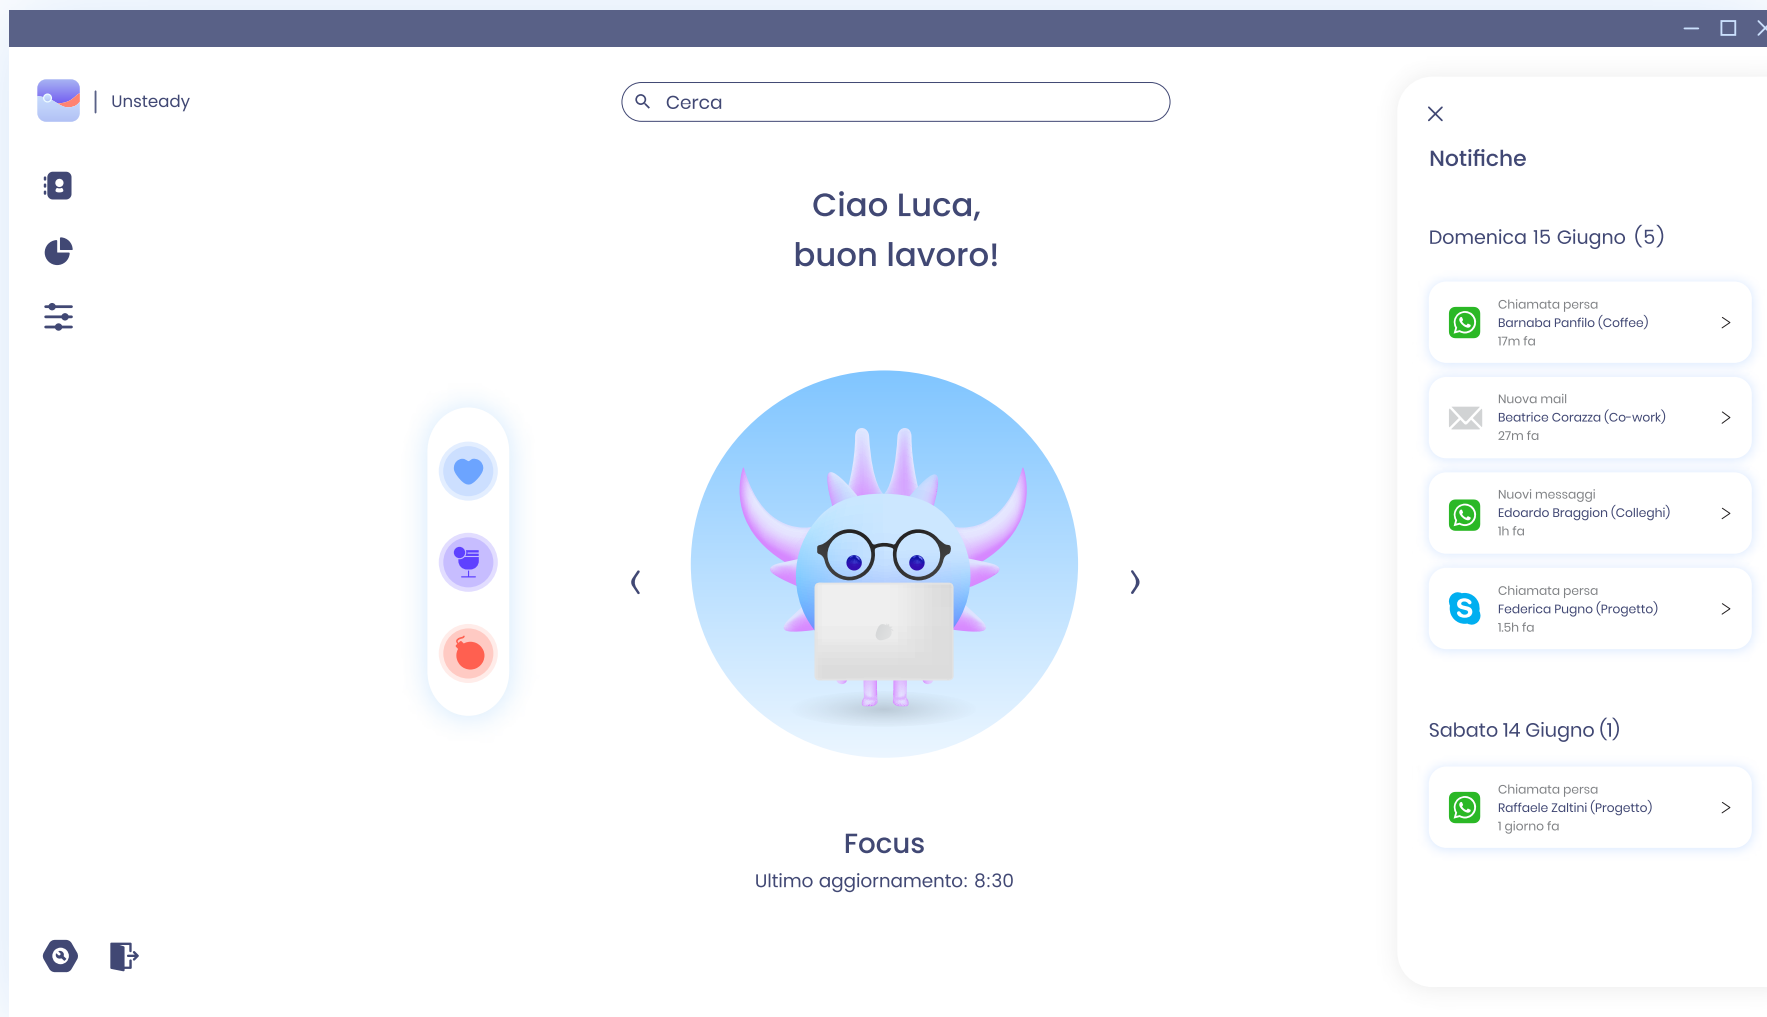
Unsteady

Cerca

Ciao Luca,
buon lavoro!

Focus
Ultimo aggiornamento: 8:30

Notifiche

Domenica 15 Giugno (5)

Chiamata persa
Barnaba Panfilo (Coffee)
17m fa

Nuova mail
Beatrice Corazza (Co-work)
27m fa

Nuovi messaggi
Edoardo Braggion (Colleghi)
1h fa

Chiamata persa
Federica Pugno (Progetto)
1.5h fa

Sabato 14 Giugno (1)

Chiamata persa
Raffaele Zaltini (Progetto)
1 giorno fa